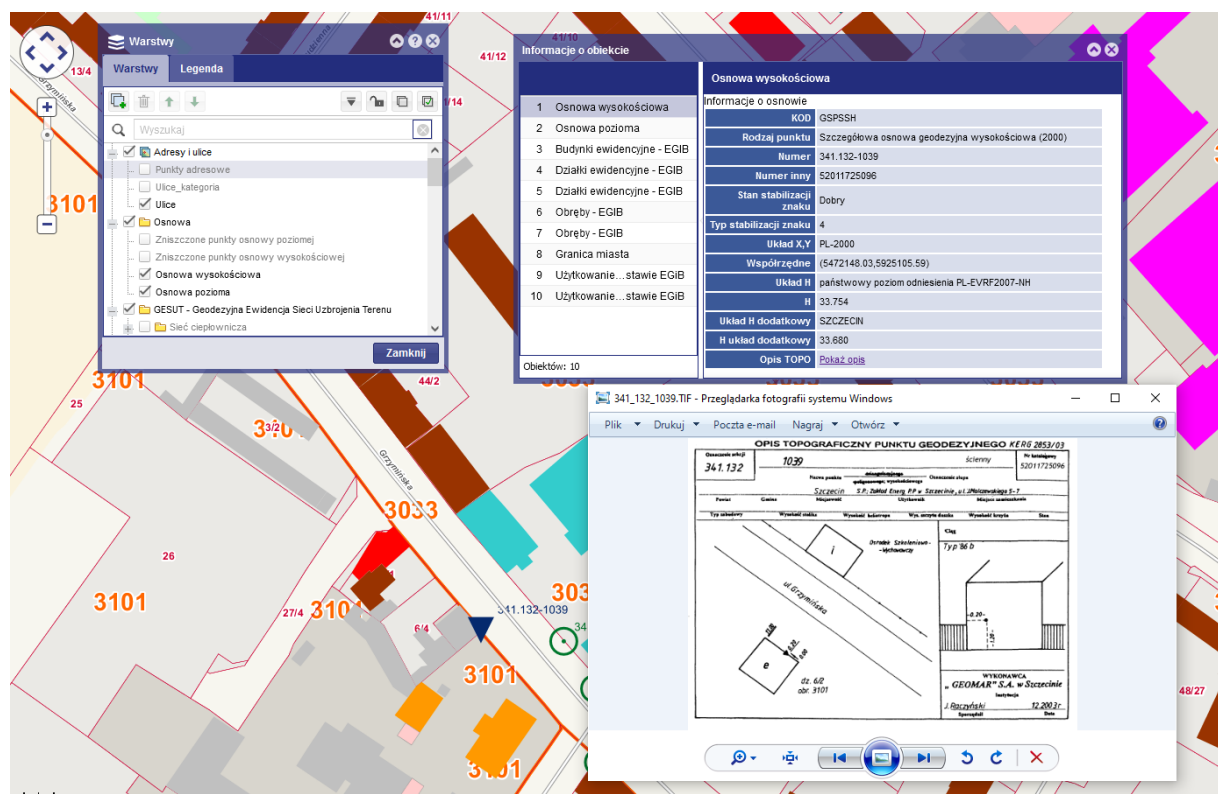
Warstwy

Warstwy | Legenda

Wyszukaj

Adresy i ulice
Punkty adresowe
Ulice_kategoria
Ulice
Osnowa
Zniszczone punkty osnowy poziomej
Zniszczone punkty osnowy wysokościowej
Osnowa wysokościowa
Osnowa pozioma
GESUT - Geodezyjna Ewidencja Sieci Uzbrojenia Terenu
Sieć ciepłownicza

Zamknij

Informacje o obiekcie

| | |
|---|---|
| 1 | Osnowa wysokościowa |
| 2 | Osnowa pozioma |
| 3 | Budynki ewidencyjne - EGIB |
| 4 | Działki ewidencyjne - EGIB |
| 5 | Działki ewidencyjne - EGIB |
| 6 | Obręby - EGIB |
| 7 | Obręby - EGIB |
| 8 | Granica miasta |
| 9 | Użytkowanie…stawie EGIB |
| 10 | Użytkowanie…stawie EGIB |

Obiektów: 10

Osnowa wysokościowa

Informacje o osnowie

| | |
|---|---|
| KOD | GSPSSH |
| Rodzaj punktu | Szczegółowa osnowa geodezyjna wysokościowa (2000) |
| Numer | 341.132-1039 |
| Numer inny | 52011725096 |
| Stan stabilizacji znaku | Dobry |
| Typ stabilizacji znaku | 4 |
| Układ X,Y | PL-2000 |
| Współrzędne | (5472148.03,5925105.59) |
| Układ H | państwowy poziom odniesienia PL-EVRF2007-NH |
| H | 33.754 |
| Układ H dodatkowy | SZCZECIN |
| H układ dodatkowy | 33.680 |
| Opis TOPO | Pokaż opis |

341_132_1039.TIF - Przeglądarka fotografii systemu Windows

Plik | Drukuj | Poczta e-mail | Nagraj | Otwórz

OPIS TOPOGRAFICZNY PUNKTU GEODEZYJNEGO KERG 2853/03
341.132 | 1039 | ścienny | 52011725096
Szczecin S.P. Zakład Energ. P.P. w Szczecinie, ul. J.Malczewskiego 5-7
Ośrodek Szkoleniowo-Wychowawczy
Typ 86 b
ul. Grzymińska
dz. 6/2 obr. 3101
WYKONAWCA „GEOMAR” S.A. w Szczecinie
J. Raczyński 12.2003r.

13/4, 41/11, 41/10, 41/12, 3101, 25, 26, 27/4, 44/2, 6/4, 3033, Grzymińska, 341.132-1039, 48/27